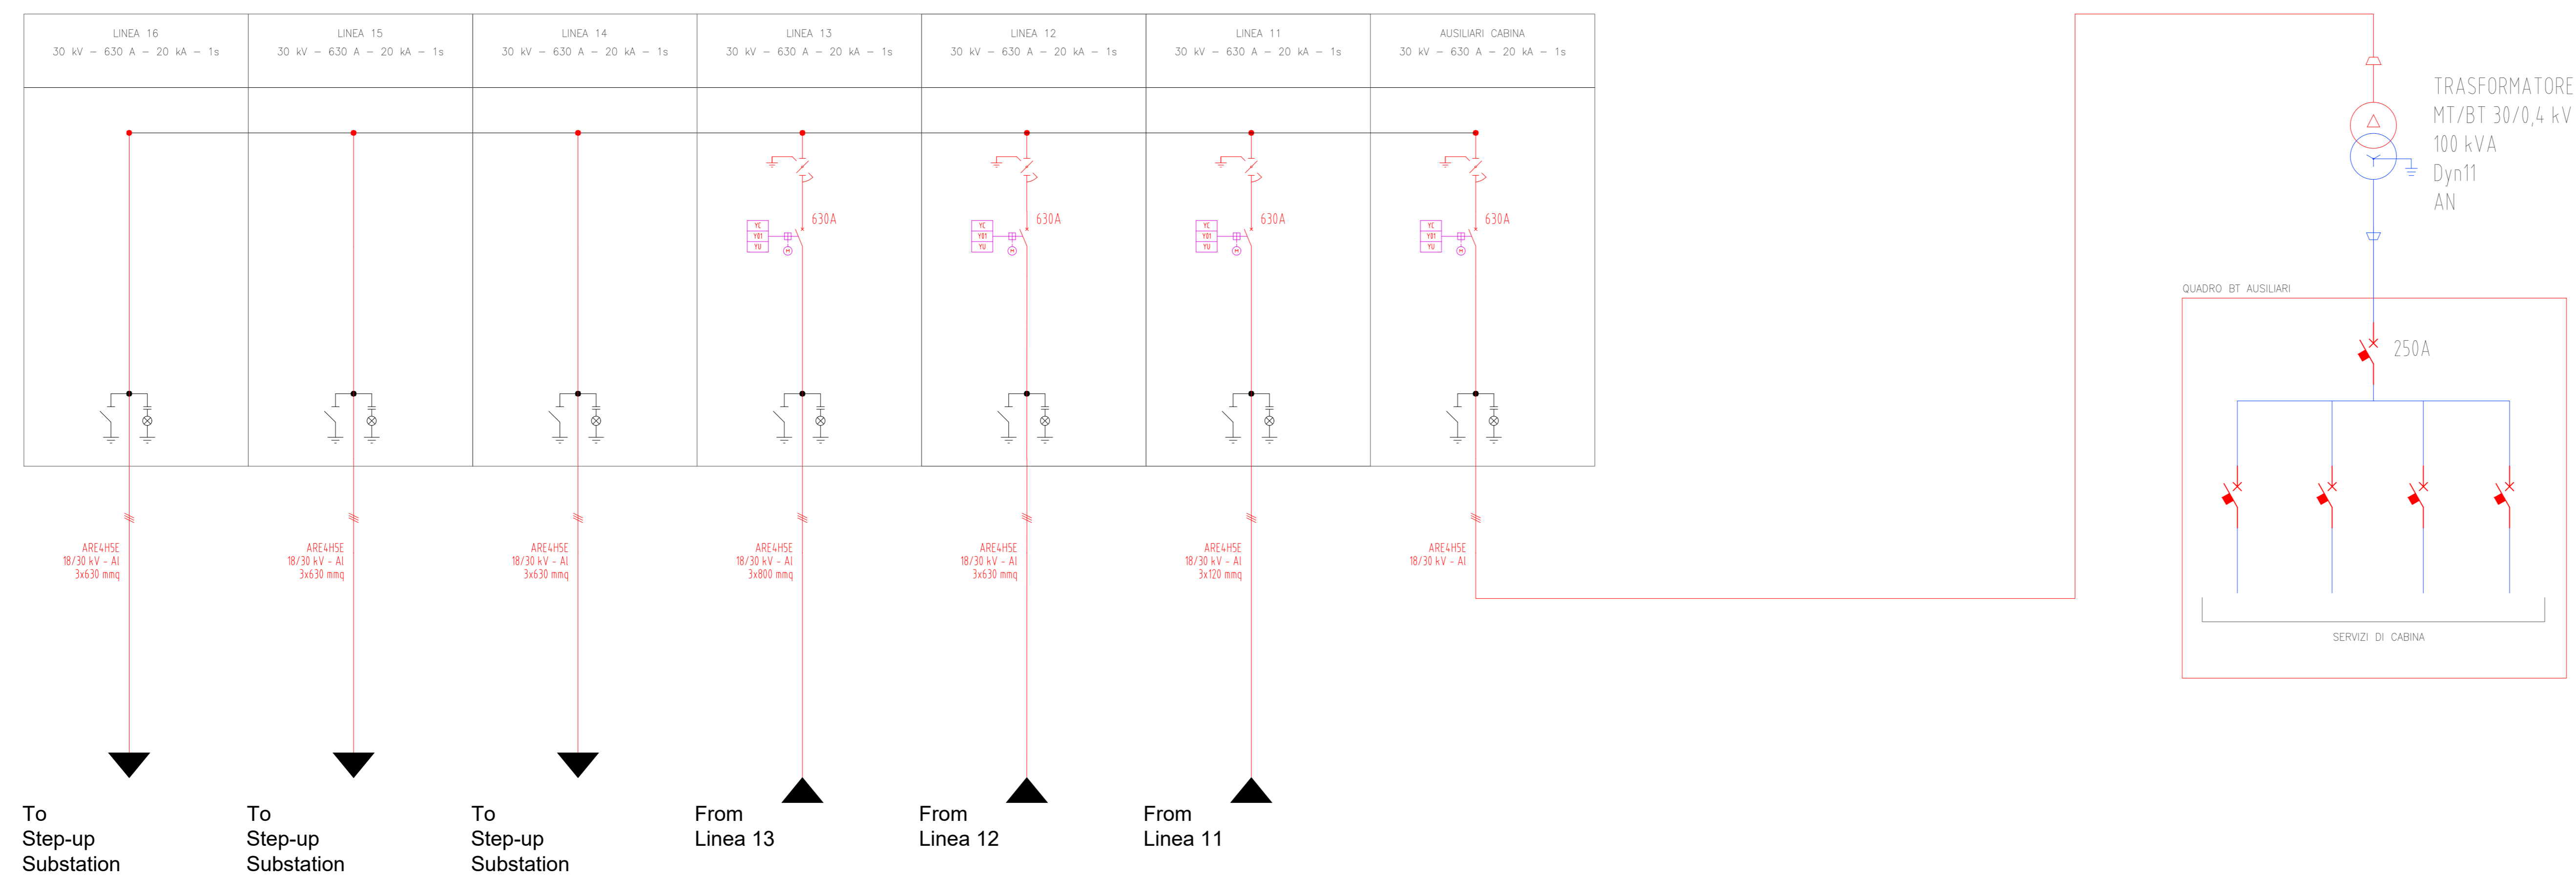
LINEA 16
30 kV – 630 A – 20 kA – 1s

LINEA 15
30 kV – 630 A – 20 kA – 1s

LINEA 14
30 kV – 630 A – 20 kA – 1s

LINEA 13
30 kV – 630 A – 20 kA – 1s

LINEA 12
30 kV – 630 A – 20 kA – 1s

LINEA 11
30 kV – 630 A – 20 kA – 1s

AUSILIARI CABINA
30 kV – 630 A – 20 kA – 1s

TRASFORMATORE
MT/BT 30/0,4 kV
100 kVA
Dyn11
AN

630A
YC
YO1
YU

630A
YC
YO1
YU

630A
YC
YO1
YU

630A
YC
YO1
YU

QUADRO BT AUSILIARI

250A

ARE4H5E
18/30 kV - Al
3x630 mmq

ARE4H5E
18/30 kV - Al
3x630 mmq

ARE4H5E
18/30 kV - Al
3x630 mmq

ARE4H5E
18/30 kV - Al
3x800 mmq

ARE4H5E
18/30 kV - Al
3x630 mmq

ARE4H5E
18/30 kV - Al
3x120 mmq

ARE4H5E
18/30 kV - Al

SERVIZI DI CABINA

To
Step-up
Substation

To
Step-up
Substation

To
Step-up
Substation

From
Linea 13

From
Linea 12

From
Linea 11